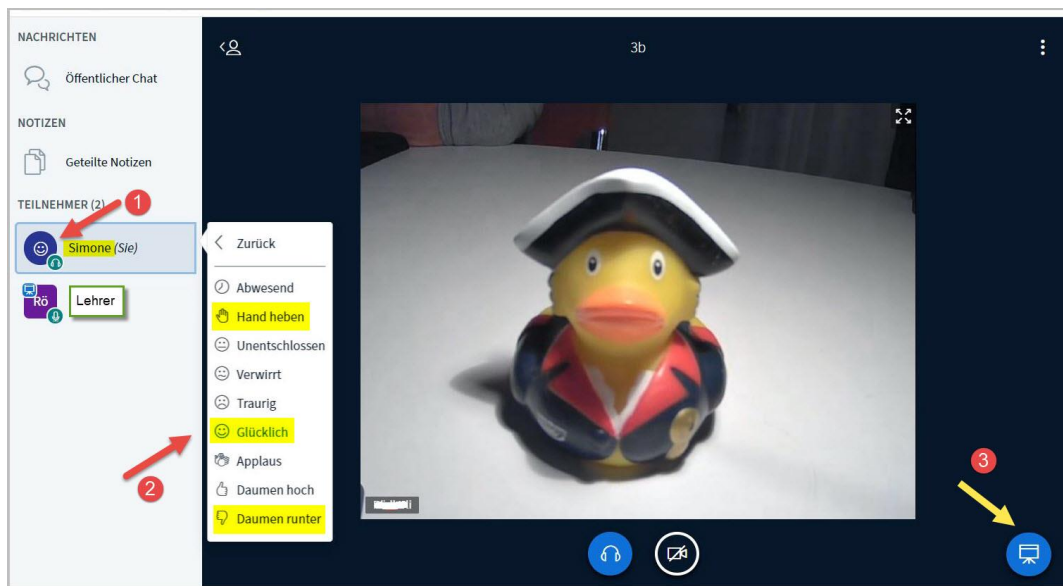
NACHRICHTEN

Öffentlicher Chat

NOTIZEN

Geteilte Notizen

TEILNEHMER (2)

1

Simone (Sie)

Rö

Lehrer

3b

Zurück

Abwesend

Hand heben

Unentschlossen

Verwirrt

Traurig

Glücklich

Applaus

Daumen hoch

Daumen runter

2

3